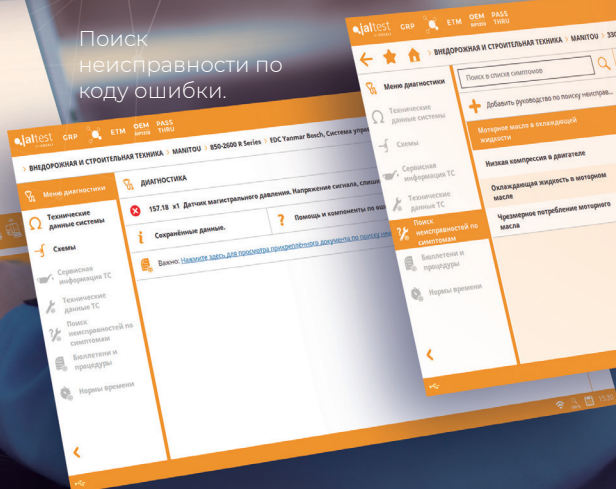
Поиск неисправности по коду ошибки.

jaltest GRP ETM OEM PASS THRU

ВНЕДОРОЖНАЯ И СТРОИТЕЛЬНАЯ ТЕХНИКА > MANITOU > 850-2600 R Series > EDC Yanmar Bosch, Система упра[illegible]

Меню диагностики

Технические данные системы

Схемы

Сервисная информация ТС

Технические данные ТС

Поиск неисправностей по симптомам

Бюллетени и процедуры

Нормы времени

ДИАГНОСТИКА

157.18 x1 Датчик магистрального давления. Напряжение сигнала, слиш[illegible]

Сохранённые данные.

Помощь и компоненты по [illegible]

Важно: Нажмите здесь для просмотра прикреплённого документа по поиску не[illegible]

jaltest GRP ETM OEM PASS THRU

ВНЕДОРОЖНАЯ И СТРОИТЕЛЬНАЯ ТЕХНИКА > MANITOU > 330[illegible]

Меню диагностики

Технические данные системы

Схемы

Сервисная информация ТС

Технические данные ТС

Поиск неисправностей по симптомам

Бюллетени и процедуры

Нормы времени

Поиск в списке симптомов

Добавить руководство по поиску неиспра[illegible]

Моторное масло в охлаждающей жидкости

Низкая компрессия в двигателе

Охлаждающая жидкость в моторном масле

Чрезмерное потребление моторного масла